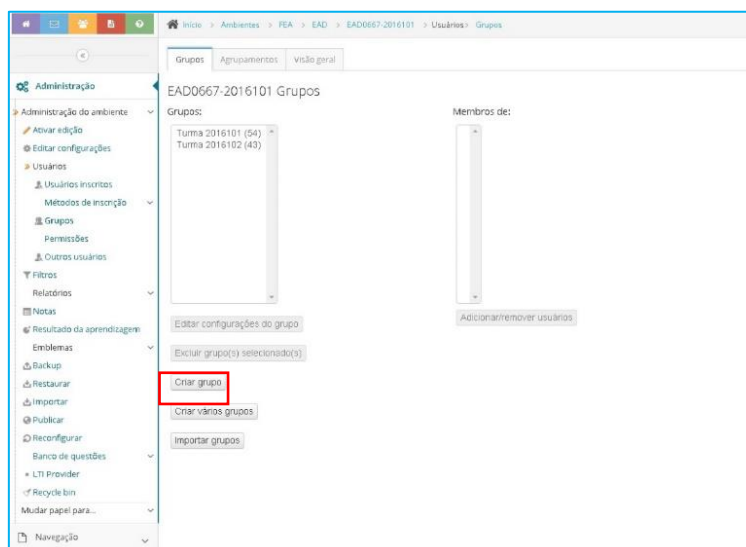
Início > Ambientes > FEA > EAD > EAD0667-2016101 > Usuários > Grupos

Administração

Administração do ambiente
Ativar edição
Editar configurações
Usuários
Usuários inscritos
Métodos de inscrição
Grupos
Permissões
Outros usuários
Filtros
Relatórios
Notas
Resultado da aprendizagem
Emblemas
Backup
Restaurar
Importar
Publicar
Reconfigurar
Banco de questões
LTI Provider
Recycle bin
Mudar papel para...

Navegação

Grupos | Agrupamentos | Visão geral

EAD0667-2016101 Grupos

Grupos:
Turma 2016101 (54)
Turma 2016102 (43)

Membros de:

Editar configurações do grupo
Excluir grupo(s) selecionado(s)
Criar grupo
Criar vários grupos
Importar grupos

Adicionar/remover usuários